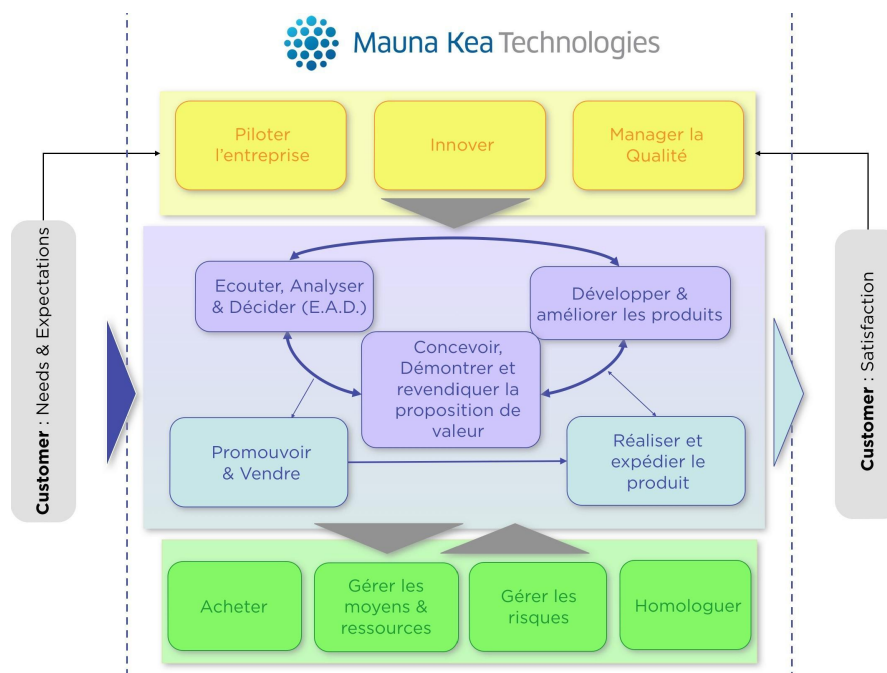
Mauna Kea Technologies

Piloter l'entreprise

Innover

Manager la Qualité

Customer : Needs & Expectations

Ecouter, Analyser & Décider (E.A.D.)

Développer & améliorer les produits

Concevoir, Démontrer et revendiquer la proposition de valeur

Promouvoir & Vendre

Réaliser et expédier le produit

Customer : Satisfaction

Acheter

Gérer les moyens & ressources

Gérer les risques

Homologuer